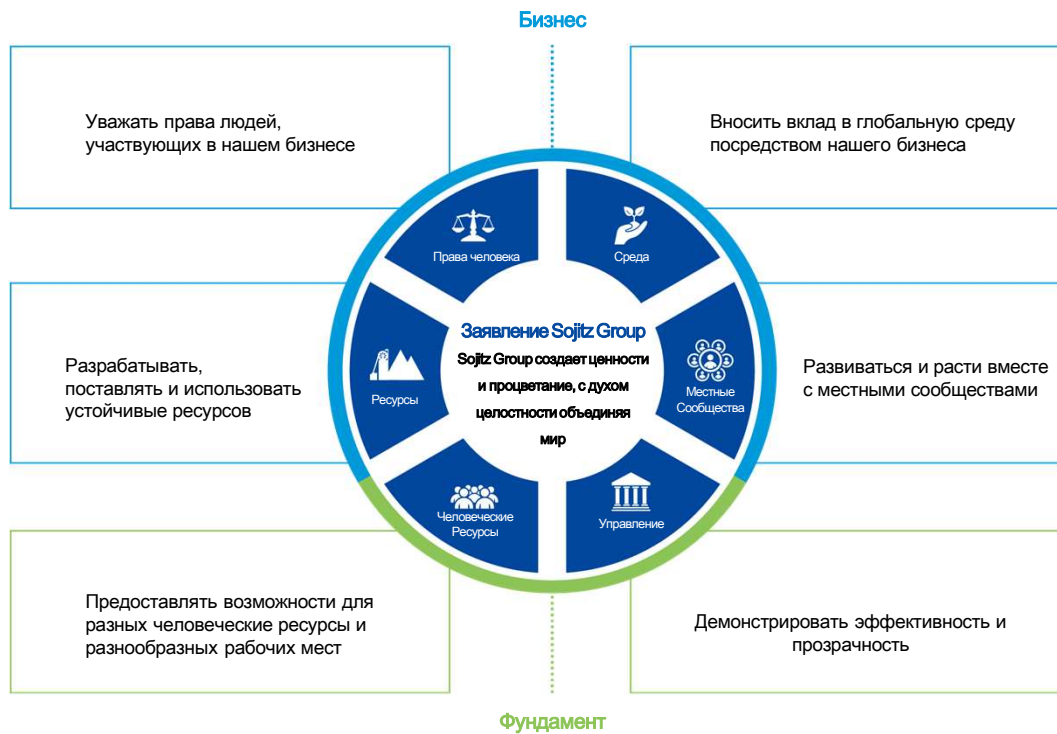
Бизнес

Уважать права людей, участвующих в нашем бизнесе

Вносить вклад в глобальную среду посредством нашего бизнеса

Права человека

Среда

Заявление Sojitz Group

Sojitz Group создает ценности и процветание, с духом целостности объединяя мир

Разрабатывать, поставлять и использовать устойчивые ресурсов

Ресурсы

Местные Сообщества

Развиваться и расти вместе с местными сообществами

Человеческие Ресурсы

Управление

Предоставлять возможности для разных человеческие ресурсы и разнообразных рабочих мест

Демонстрировать эффективность и прозрачность

Фундамент